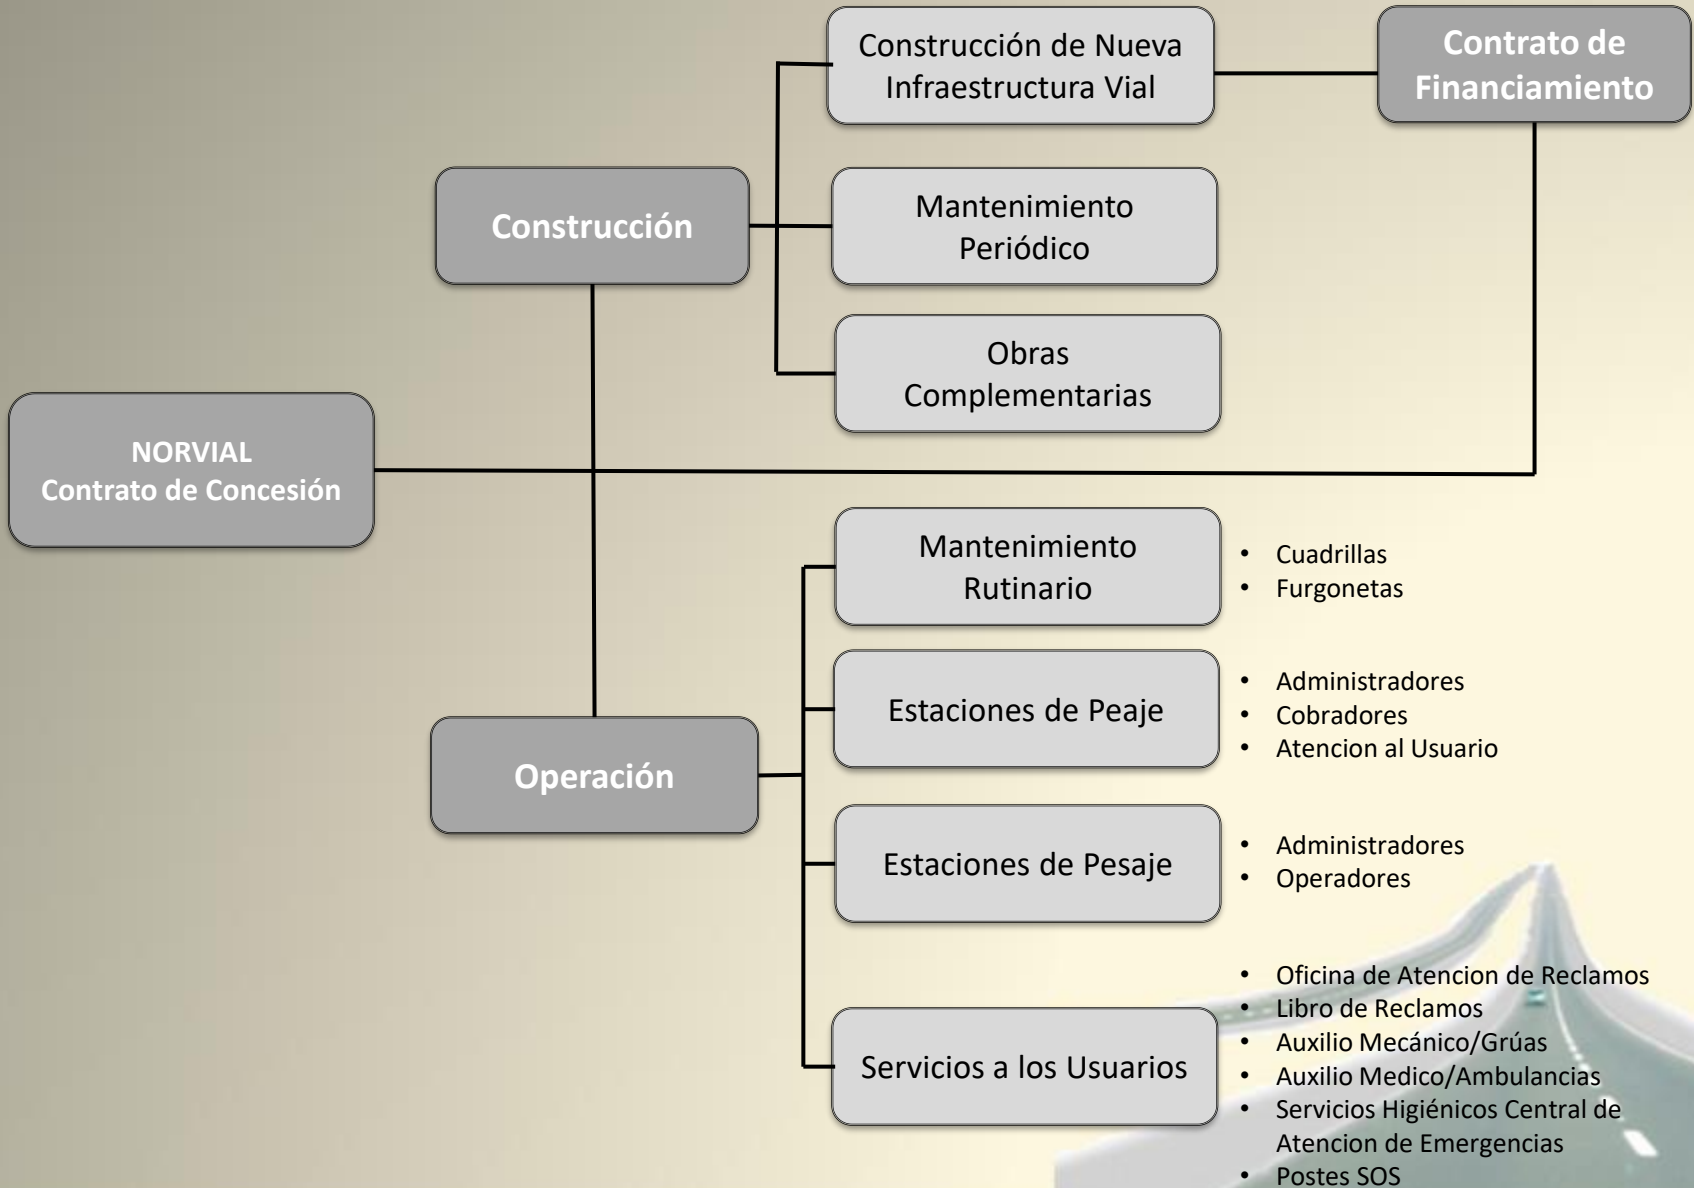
NORVIAL
Contrato de Concesión

Construcción

Construcción de Nueva Infraestructura Vial

Contrato de Financiamiento

Mantenimiento Periódico

Obras Complementarias

Operación

Mantenimiento Rutinario

- Cuadrillas
- Furgonetas

Estaciones de Peaje

- Administradores
- Cobradores
- Atencion al Usuario

Estaciones de Pesaje

- Administradores
- Operadores

Servicios a los Usuarios

- Oficina de Atencion de Reclamos
- Libro de Reclamos
- Auxilio Mecánico/Grúas
- Auxilio Medico/Ambulancias
- Servicios Higiénicos Central de Atencion de Emergencias
- Postes SOS